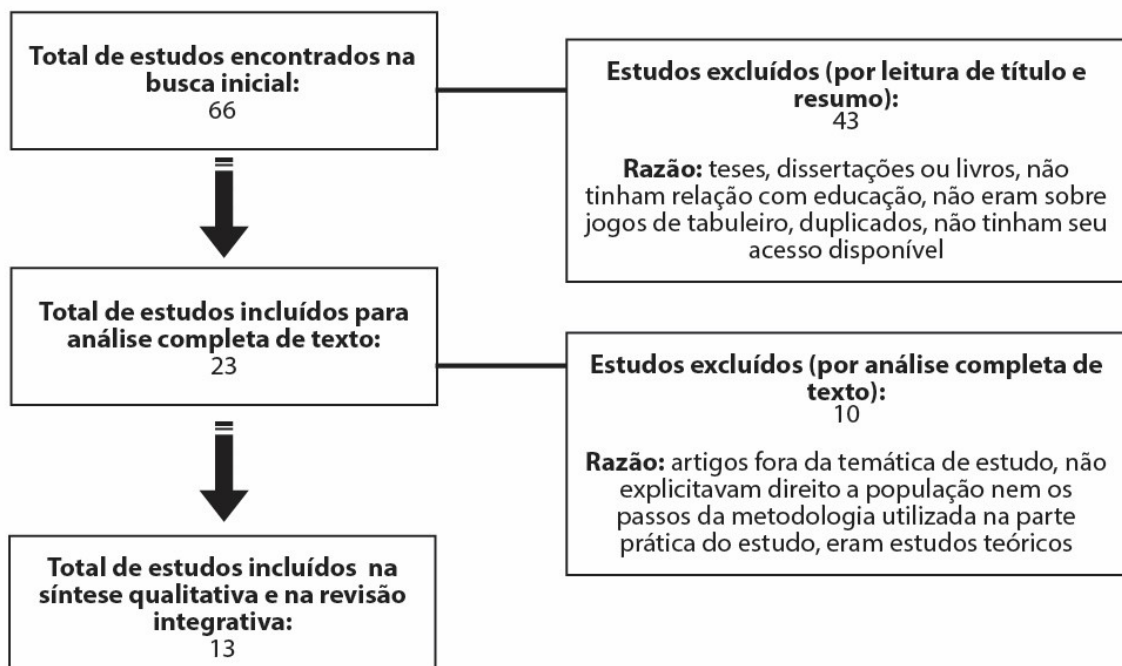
Total de estudos encontrados na busca inicial:
66

Estudos excluídos (por leitura de título e resumo):
43

Razão: teses, dissertações ou livros, não tinham relação com educação, não eram sobre jogos de tabuleiro, duplicados, não tinham seu acesso disponível

Total de estudos incluídos para análise completa de texto:
23

Estudos excluídos (por análise completa de texto):
10

Razão: artigos fora da temática de estudo, não explicitavam direito a população nem os passos da metodologia utilizada na parte prática do estudo, eram estudos teóricos

Total de estudos incluídos na síntese qualitativa e na revisão integrativa:
13